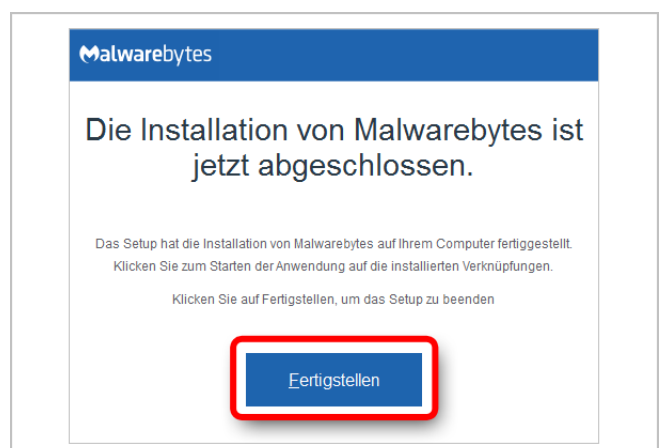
Malwarebytes

Die Installation von Malwarebytes ist jetzt abgeschlossen.

Das Setup hat die Installation von Malwarebytes auf Ihrem Computer fertiggestellt. Klicken Sie zum Starten der Anwendung auf die installierten Verknüpfungen.

Klicken Sie auf Fertigstellen, um das Setup zu beenden

Fertigstellen